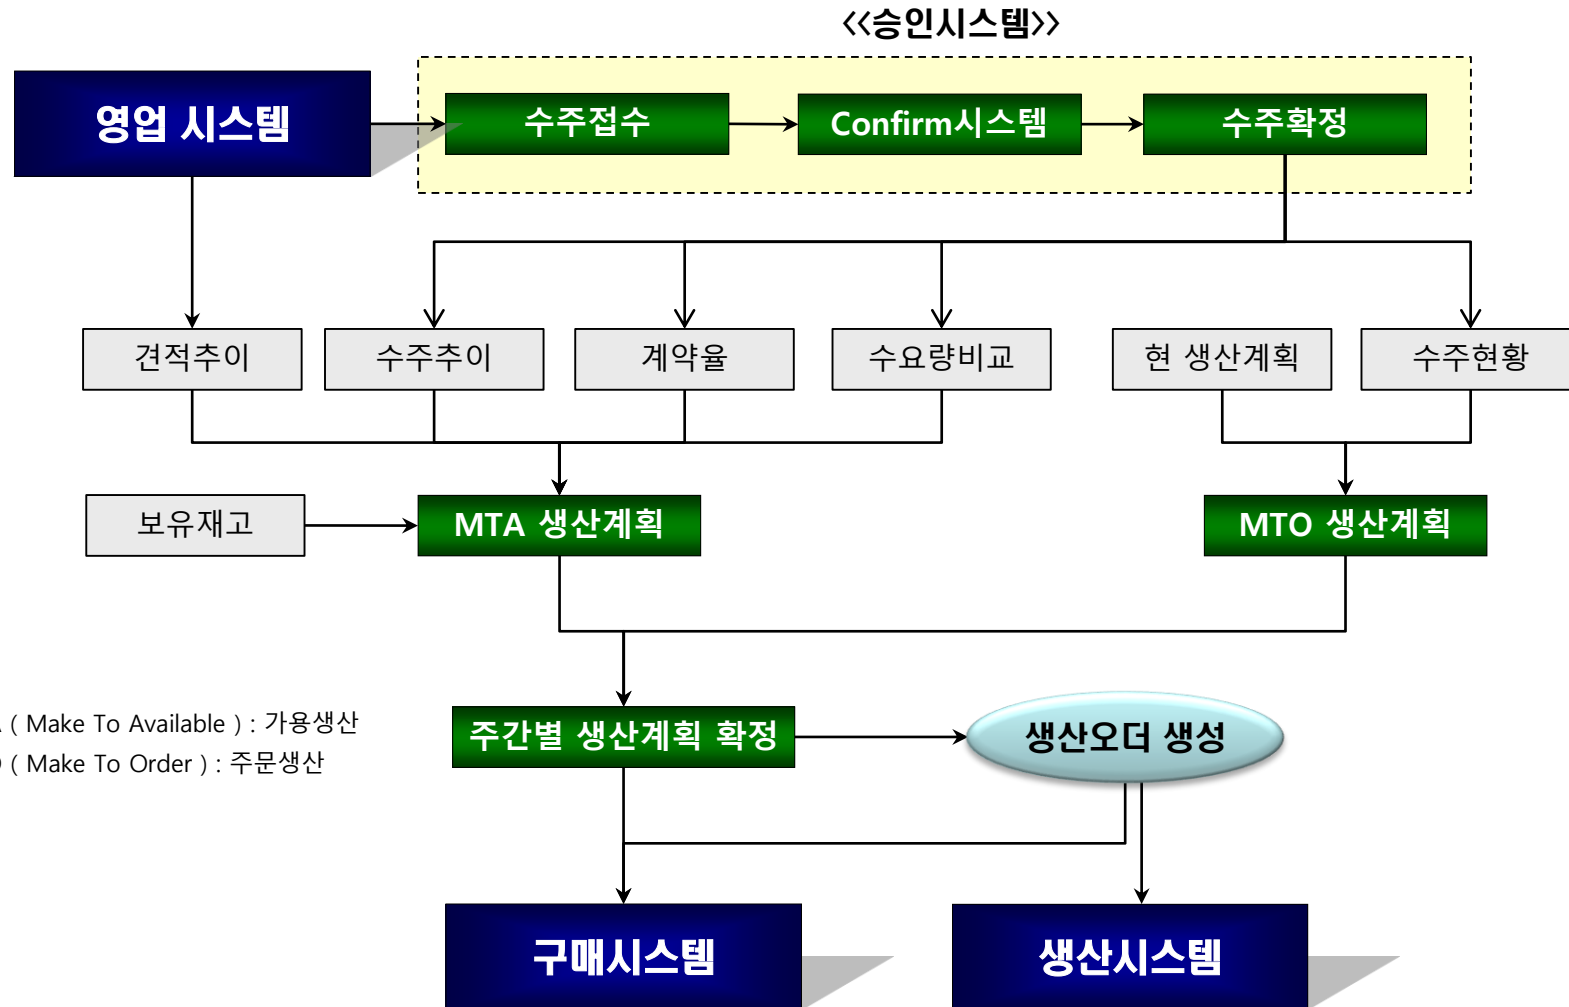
<<승인시스템>>

영업 시스템

수주접수

Confirm시스템

수주확정

견적추이

수주추이

계약율

수요량비교

현 생산계획

수주현황

보유재고

MTA 생산계획

MTO 생산계획

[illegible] ( Make To Available ) : 가용생산
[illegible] ( Make To Order ) : 주문생산

주간별 생산계획 확정

생산오더 생성

구매시스템

생산시스템